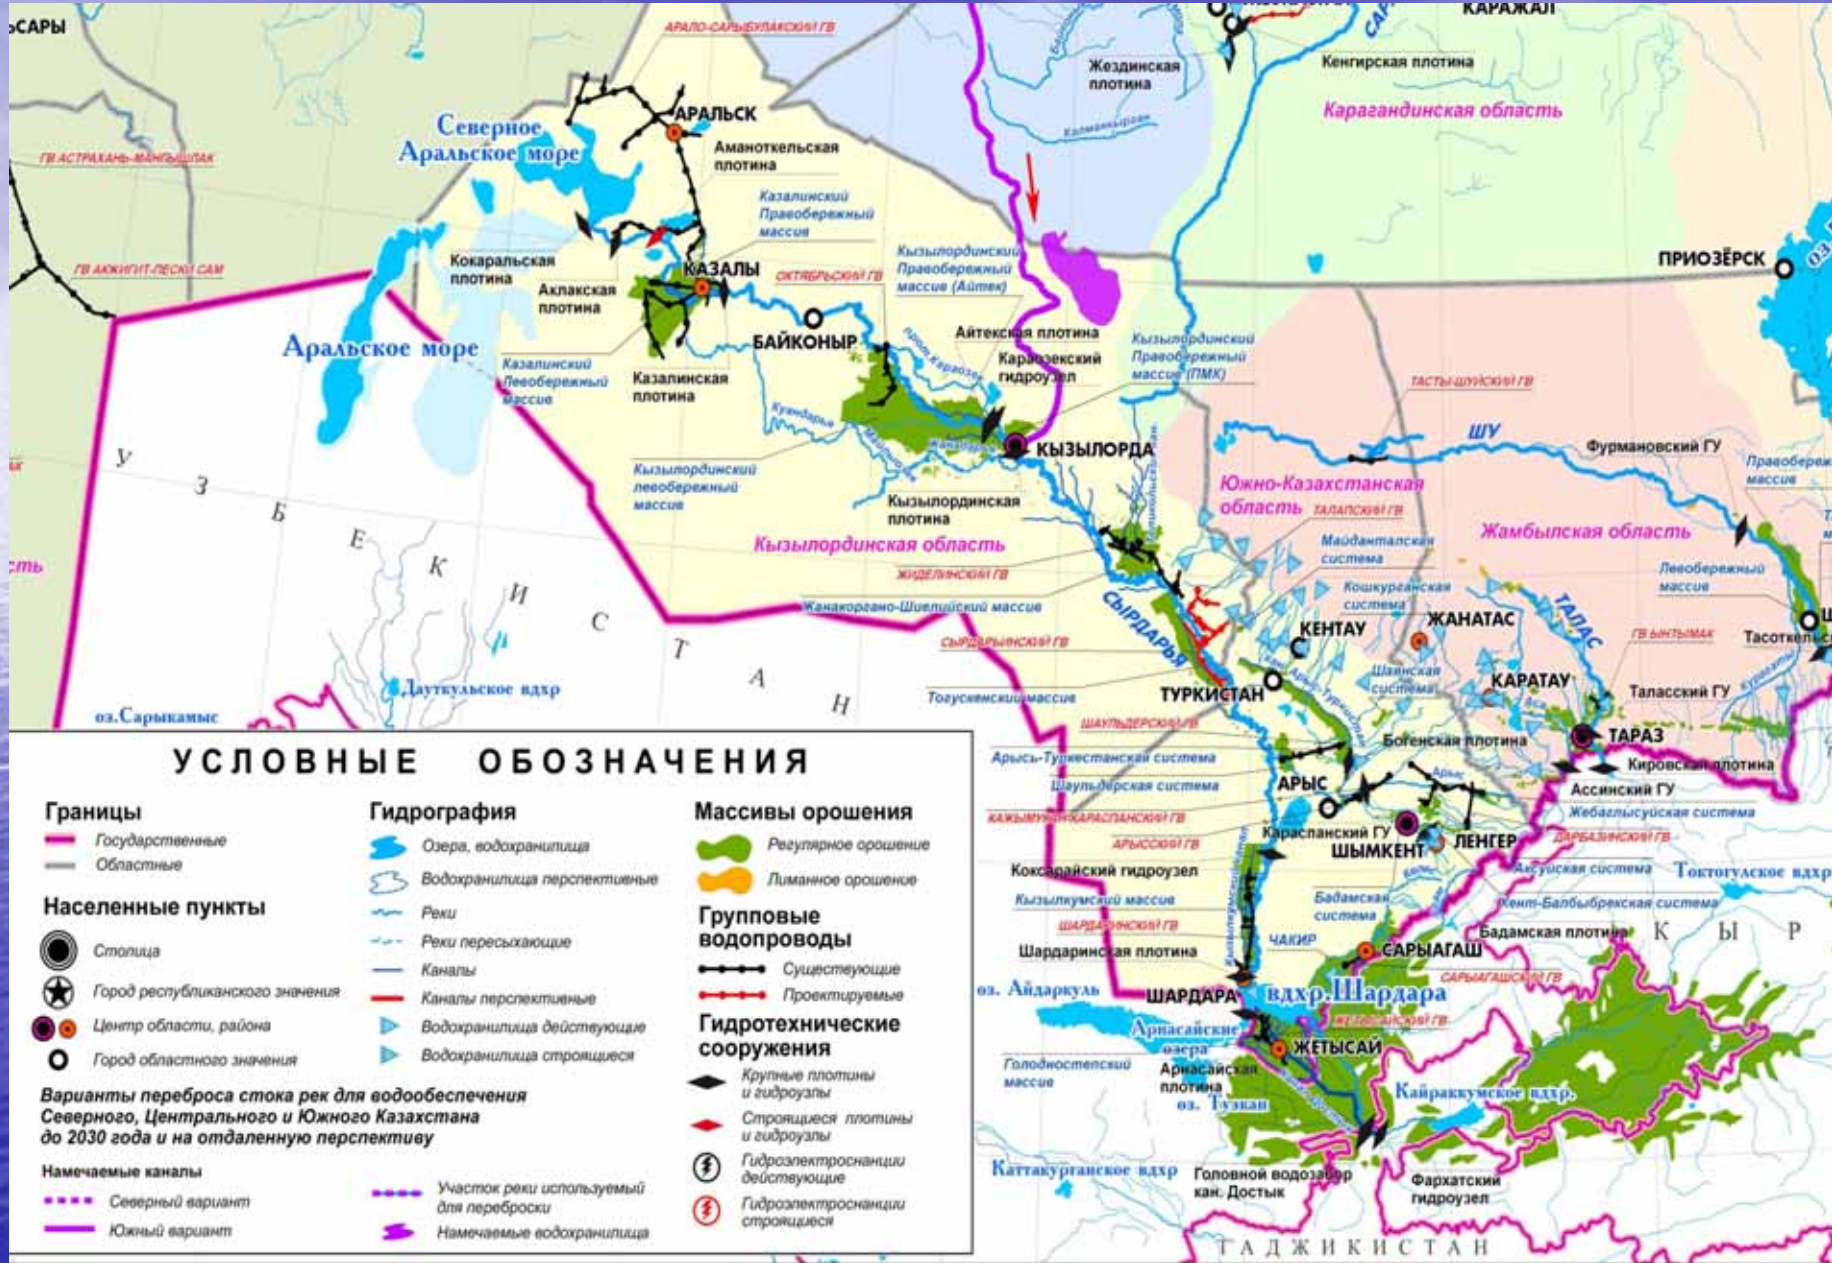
САРЫ

АРАЛО-САРЫБУЛАКСКИЙ ГВ

КАРАЖАЛ

Жездинская плотина

Кенгирская плотина

Карагандинская область

Северное Аральское море

АРАЛЬСК

Аманоткельская плотина

ГВ АСТРАХАНЬ-МАНГЫШЛАК

Казалинский Правобережный массив

ГВ АЖИНГИТ-ПЕСКИ САМ

Кокаральская плотина

Аклакская плотина

КАЗАЛЫ

ОКТЯБРЬСКИЙ ГВ

Кызылординский Правобережный массив (Айтек)

ПРИОЗЁРСК

БАЙКОНЫР

Айтекская плотина

Аральское море

Казалинский Левобережный массив

Казалинская плотина

Каракзекский гидроузел

Кызылординский Правобережный массив (ПМК)

ТАСТЫ-ШУЙСКИЙ ГВ

ШУ

Фурмановский ГУ

КЫЗЫЛОРДА

Кызылординский левобережный массив

Кызылординская плотина

Южно-Казахстанская область

ТАЛАПСКИЙ ГВ

Жамбылская область

Правобережный массив

У З Б Е К И С Т А Н

Кызылординская область

ЖИДЕЛИНСКИЙ ГВ

Майдантальская система

Кошкурганская система

Левобережный массив

Жанакоргано-Шиелийский массив

СЫРДАРЬЯ

КЕНТАУ

ЖАНАТАС

ТАЛАС

СЫРДАРЬИНСКИЙ ГВ

ГВ БИТЫМАК

Тасоткельс

Шаянская система

КАРАТАУ

Даутукульское вдхр

Тогускенский массив

ТУРКИСТАН

Таласский ГУ

оз.Сарыкамыс

ШАУЛЬДЕРСКИЙ ГВ

Богенская плотина

ТАРАЗ

Арысь-Туркестанская система

Кировская плотина

Шаульдерская система

АРЫС

Ассинский ГУ

КАЖЫМУКАН-КАРАСПАНСКИЙ ГВ

Жебаглысуйская система

АРЫССКИЙ ГВ

Карасланский ГУ

ЛЕНГЕР

ДАРБАЗИНСКИЙ ГВ

ШЫМКЕНТ

Аксуйская система

Токтогульское вдхр

Коксарайский гидроузел

Кызылкумский массив

Кент-Балбыбрекская система

ШАРДАРИНСКИЙ ГВ

Бадамская система

Бадамская плотина

К Ы Р

Шардаринская плотина

ЧАКИР

САРЫАГАШ

САРЫАГАШСКИЙ ГВ

оз. Айдаркуль

ШАРДАРА

вдхр.Шардара

ЖЕТЫСАЙСКИЙ ГВ

Арнасайские озера

ЖЕТЫСАЙ

Голодностепский массив

Арнасайская плотина

оз. Тузкан

Кайраккумское вдхр.

Каттакурганское вдхр

Головной водозабор кан. Достык

Фархатский гидроузел

ТАДЖИКИСТАН

УСЛОВНЫЕ ОБОЗНАЧЕНИЯ

Границы
Государственные
Областные

Населенные пункты
Столица
Город республиканского значения
Центр области, района
Город областного значения

Гидрография
Озера, водохранилища
Водохранилища перспективные
Реки
Реки пересыхающие
Каналы
Каналы перспективные
Водохранилища действующие
Водохранилища строящиеся

Массивы орошения
Регулярное орошение
Лиманное орошение

Групповые водопроводы
Существующие
Проектируемые

Гидротехнические сооружения
Крупные плотины и гидроузлы
Строящиеся плотины и гидроузлы
Гидроэлектростанции действующие
Гидроэлектростанции строящиеся

Варианты переброса стока рек для водообеспечения Северного, Центрального и Южного Казахстана до 2030 года и на отдаленную перспективу

Намечаемые каналы
Северный вариант
Южный вариант
Участок реки используемый для переброски
Намечаемые водохранилища